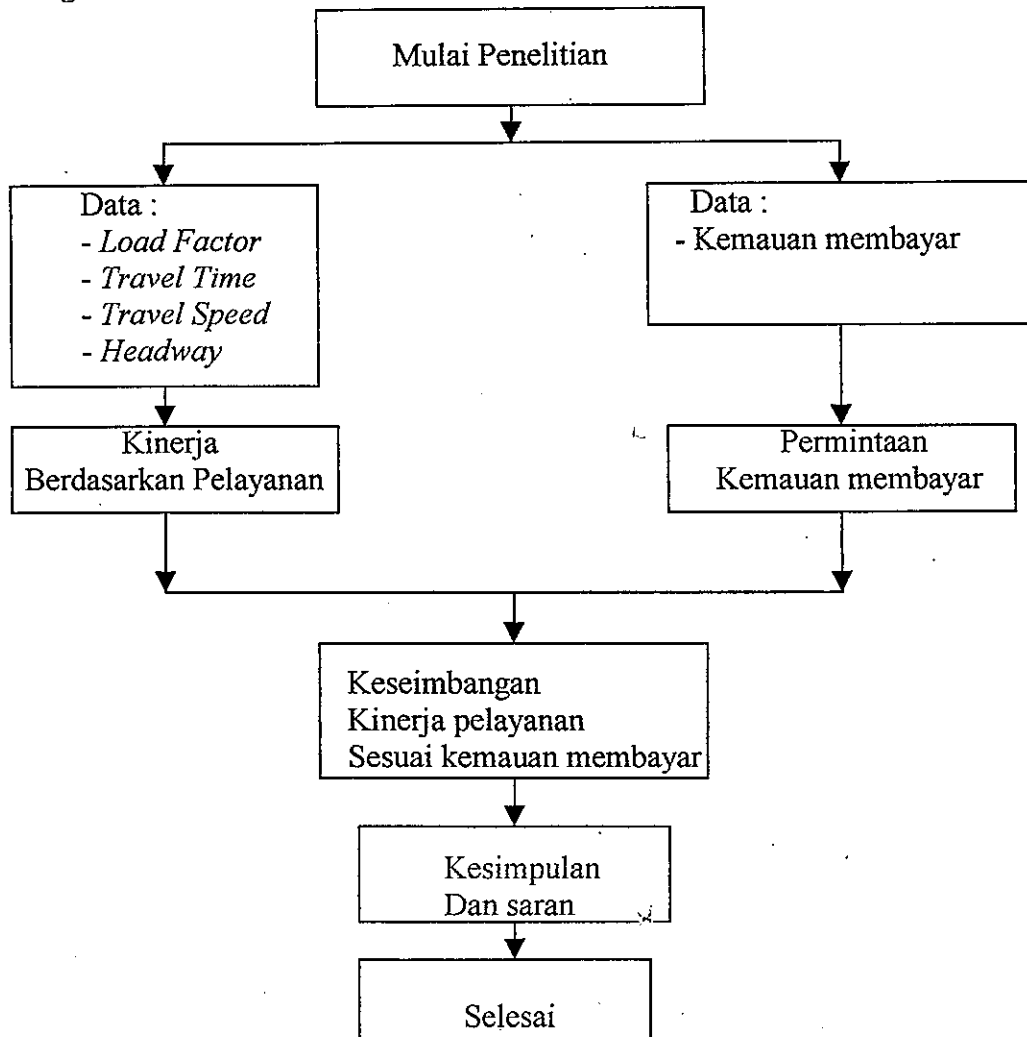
Mulai Penelitian

Data :
- Load Factor
- Travel Time
- Travel Speed
- Headway

Data :
- Kemauan membayar

Kinerja
Berdasarkan Pelayanan

Permintaan
Kemauan membayar

Keseimbangan
Kinerja pelayanan
Sesuai kemauan membayar

Kesimpulan
Dan saran

Selesai